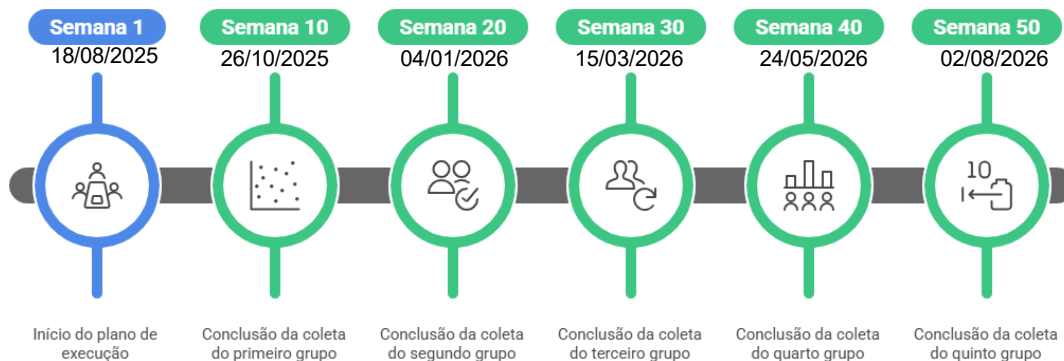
Semana 1
18/08/2025

Semana 10
26/10/2025

Semana 20
04/01/2026

Semana 30
15/03/2026

Semana 40
24/05/2026

Semana 50
02/08/2026

10

Início do plano de execução

Conclusão da coleta do primeiro grupo

Conclusão da coleta do segundo grupo

Conclusão da coleta do terceiro grupo

Conclusão da coleta do quarto grupo

Conclusão da coleta do quinto grupo